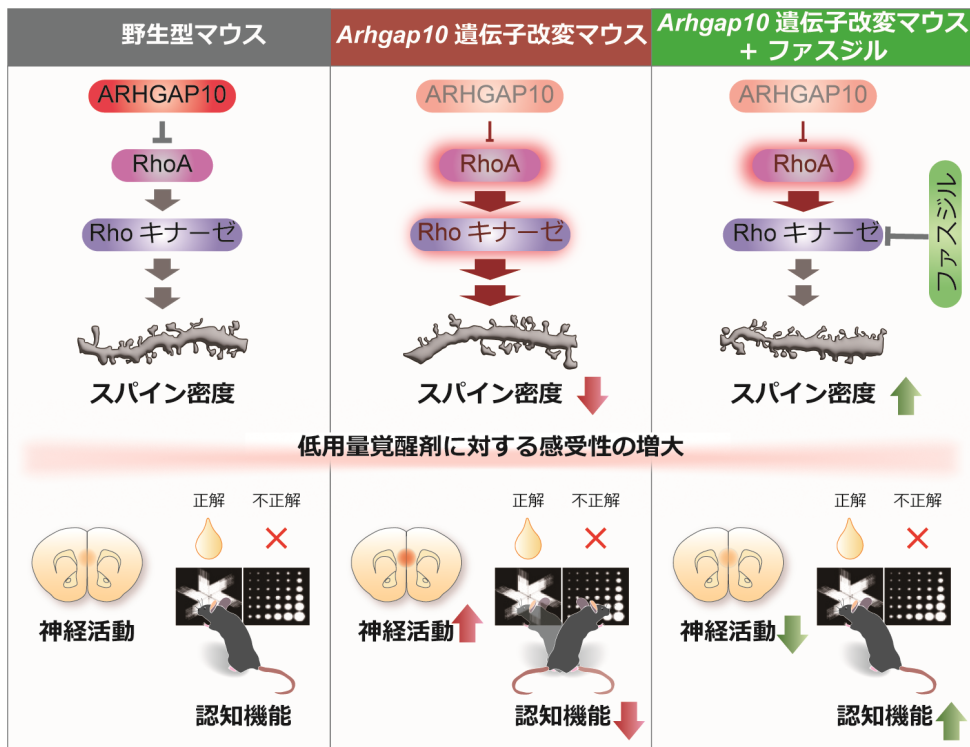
野生型マウス

ARHGAP10
RhoA
Rho キナーゼ
スパイン密度

*Arhgap10* 遺伝子改変マウス

ARHGAP10
RhoA
Rho キナーゼ
スパイン密度

*Arhgap10* 遺伝子改変マウス + ファスジル

ARHGAP10
RhoA
Rho キナーゼ
ファスジル
スパイン密度

低用量覚醒剤に対する感受性の増大

正解 不正解
神経活動
認知機能

正解 不正解
神経活動
認知機能

正解 不正解
神経活動
認知機能